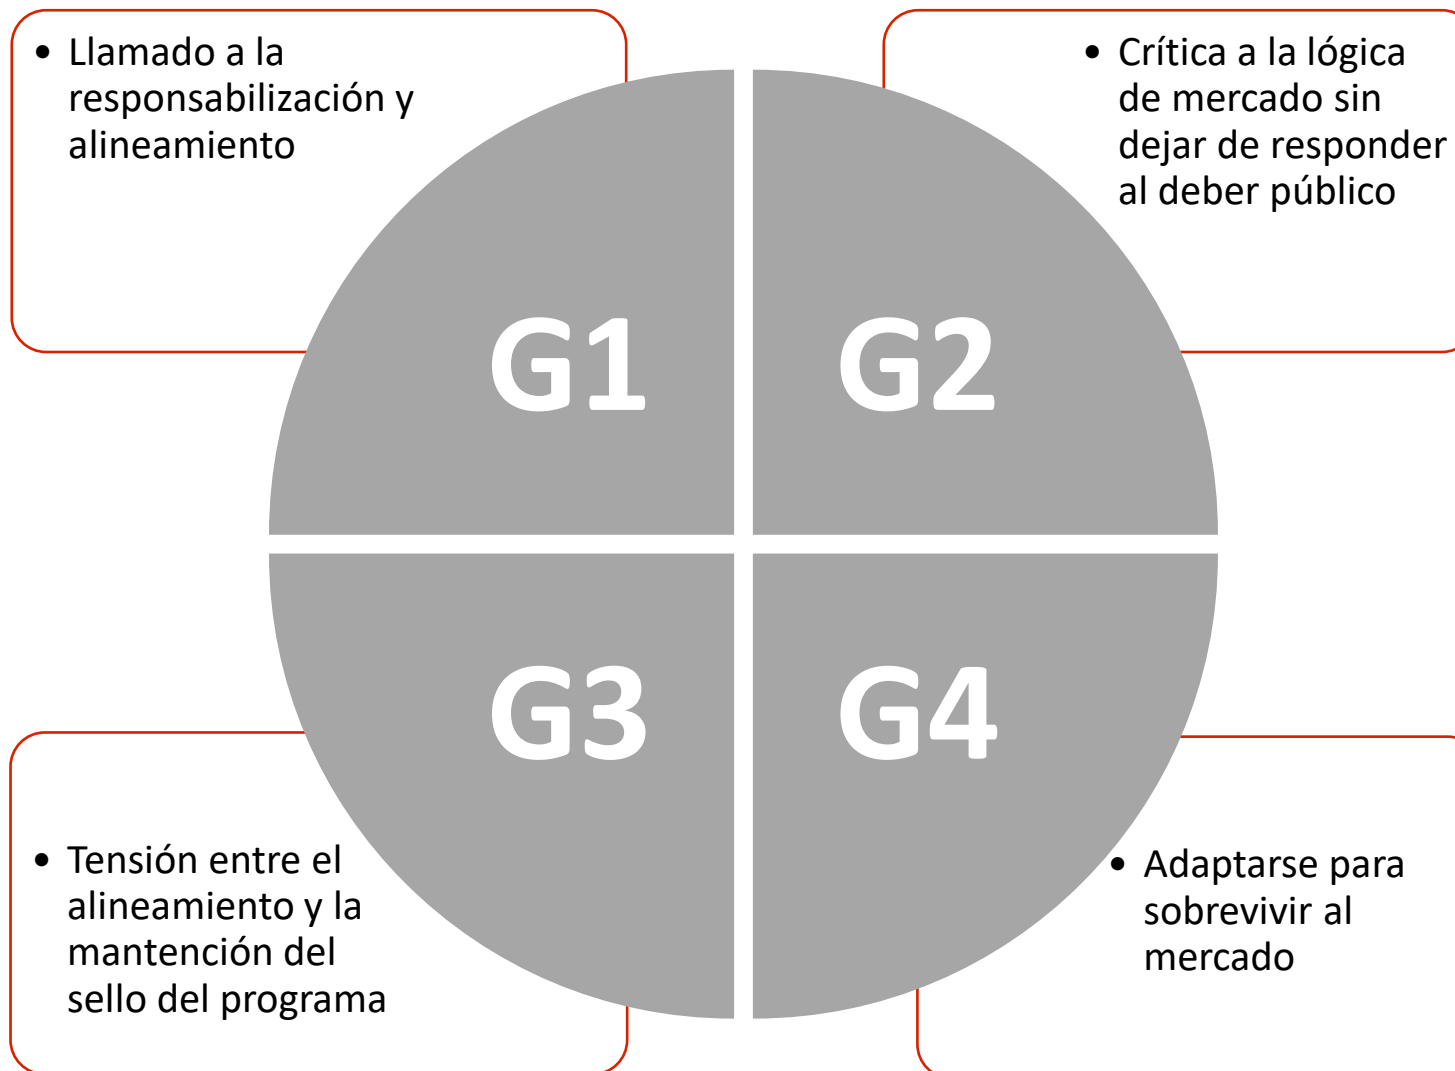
• Llamado a la responsabilización y alineamiento

• Crítica a la lógica de mercado sin dejar de responder al deber público

G1

G2

G3

G4

• Tensión entre el alineamiento y la mantención del sello del programa

• Adaptarse para sobrevivir al mercado